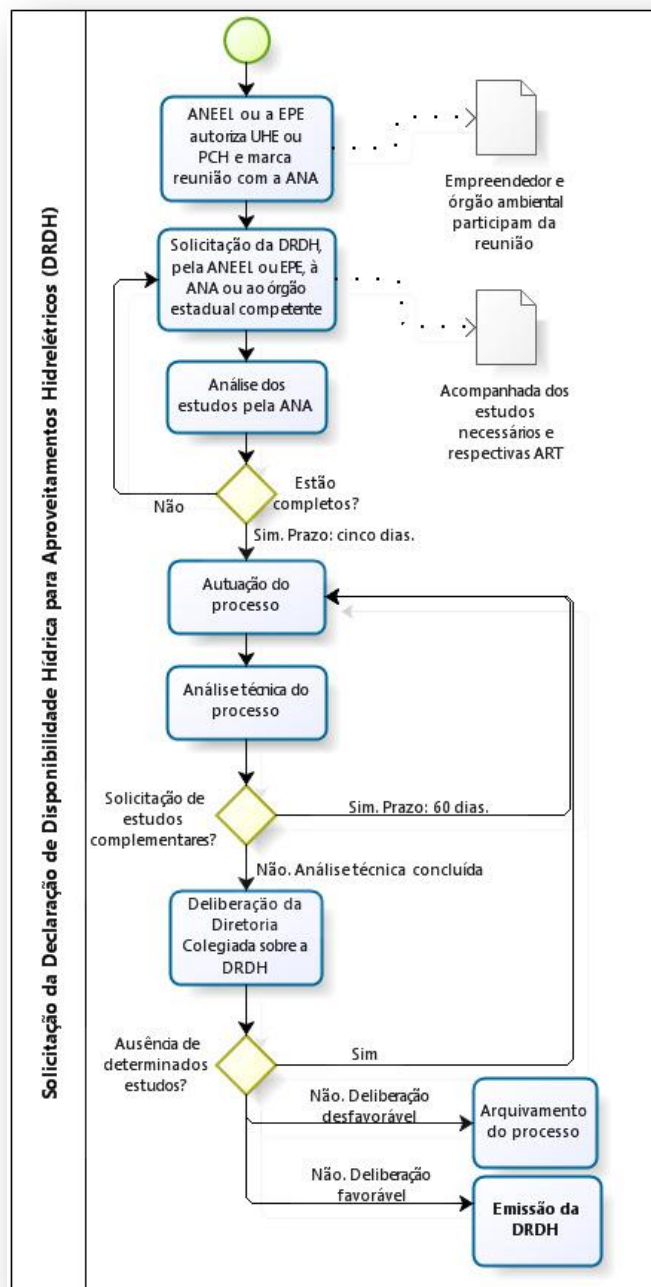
Solicitação da Declaração de Disponibilidade Hídrica para Aproveitamentos Hidrelétricos (DRDH)

ANEEL ou a EPE autoriza UHE ou PCH e marca reunião com a ANA

Empreendedor e órgão ambiental participam da reunião

Solicitação da DRDH, pela ANEEL ou EPE, à ANA ou ao órgão estadual competente

Acompanhada dos estudos necessários e respectivas ART

Análise dos estudos pela ANA

Estão completos?

Não

Sim. Prazo: cinco dias.

Autuação do processo

Análise técnica do processo

Solicitação de estudos complementares?

Sim. Prazo: 60 dias.

Não. Análise técnica concluída

Deliberação da Diretoria Colegiada sobre a DRDH

Ausência de determinados estudos?

Sim

Não. Deliberação desfavorável

Arquivamento do processo

Não. Deliberação favorável

Emissão da DRDH